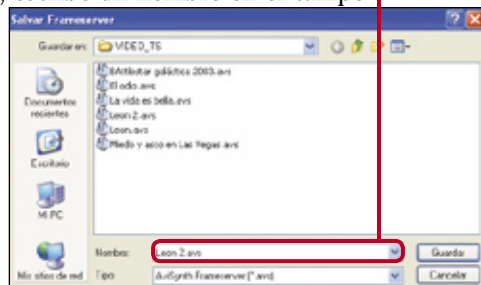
Salvar Frameserver

Guardar en: VIDEO_TS

8Arttillar galáctica 2003.avs
El odio.avs
La vida es bella.avs
Leon 2.avs
Leon.avs
Miedo y asco en Las Vegas.avs

Documentos recientes
Escritorio
Mi PC
Mis sitios de red

Nombre: Leon 2.avs
Tipo: AviSynth Frameserver (*.avs)

Guardar
Cancelar